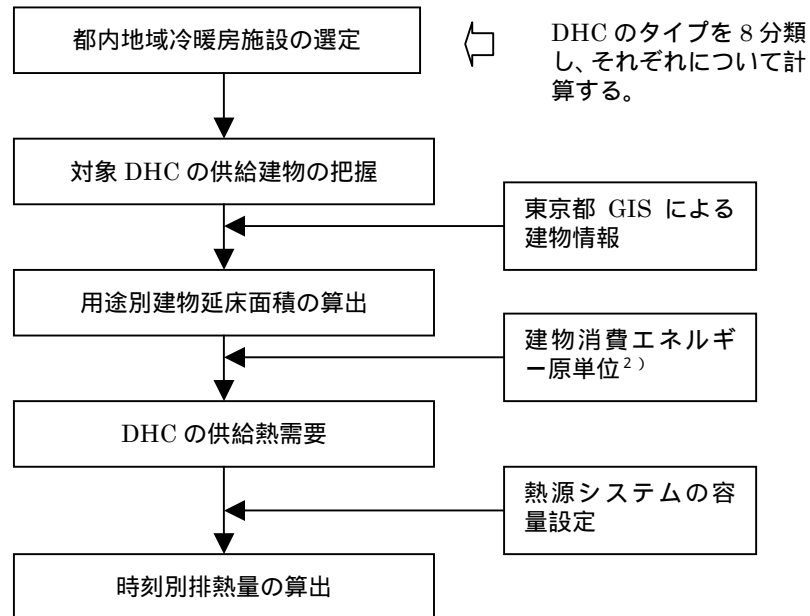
都内地域冷暖房施設の選定

DHC のタイプを 8 分類し、それぞれについて計算する。

対象 DHC の供給建物の把握

東京都 GIS による建物情報

用途別建物延床面積の算出

建物消費エネルギー原単位$^{2)}$

DHC の供給熱需要

熱源システムの容量設定

時刻別排熱量の算出